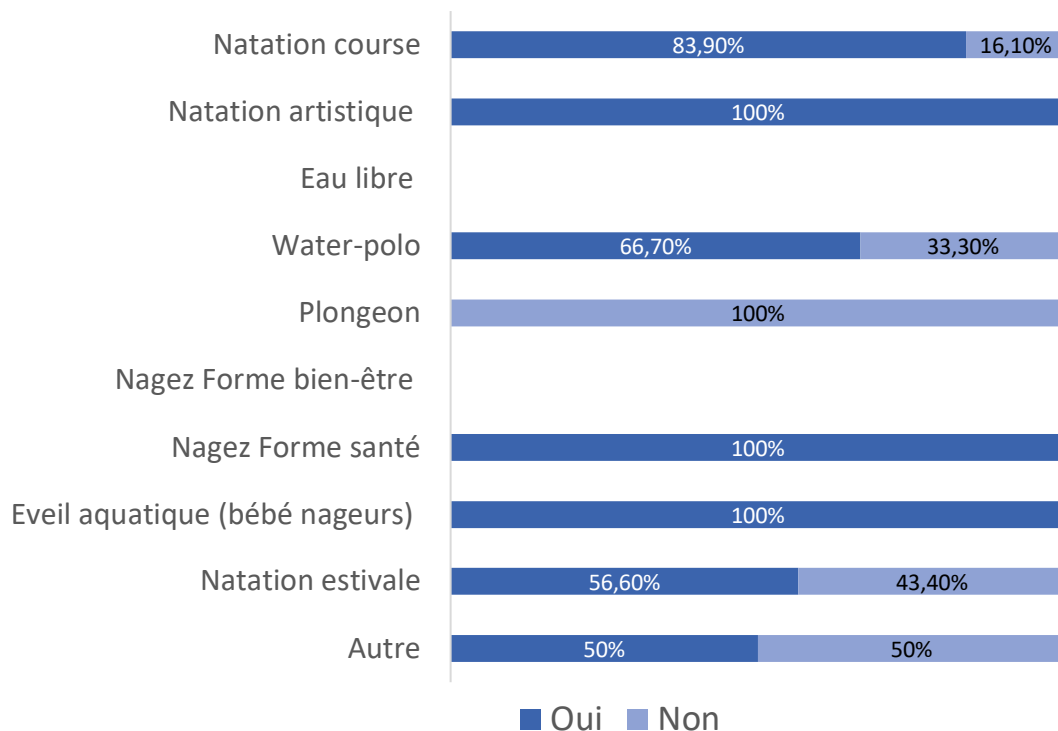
| Discipline | Oui | Non |
|---|---|---|
| Natation course | 83,90% | 16,10% |
| Natation artistique | 100% | |
| Eau libre | | |
| Water-polo | 66,70% | 33,30% |
| Plongeon | | 100% |
| Nagez Forme bien-être | | |
| Nagez Forme santé | 100% | |
| Eveil aquatique (bébé nageurs) | 100% | |
| Natation estivale | 56,60% | 43,40% |
| Autre | 50% | 50% |

Oui Non